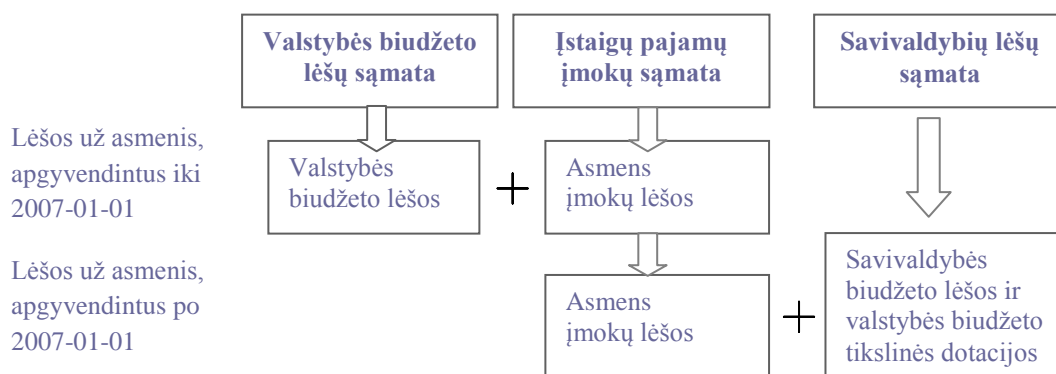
Valstybės biudžeto lėšų sąmata

Įstaigų pajamų įmokų sąmata

Savivaldybių lėšų sąmata

Lėšos už asmenis, apgyvendintus iki 2007-01-01

Valstybės biudžeto lėšos

+

Asmens įmokų lėšos

Lėšos už asmenis, apgyvendintus po 2007-01-01

Asmens įmokų lėšos

+

Savivaldybės biudžeto lėšos ir valstybės biudžeto tikslinės dotacijos